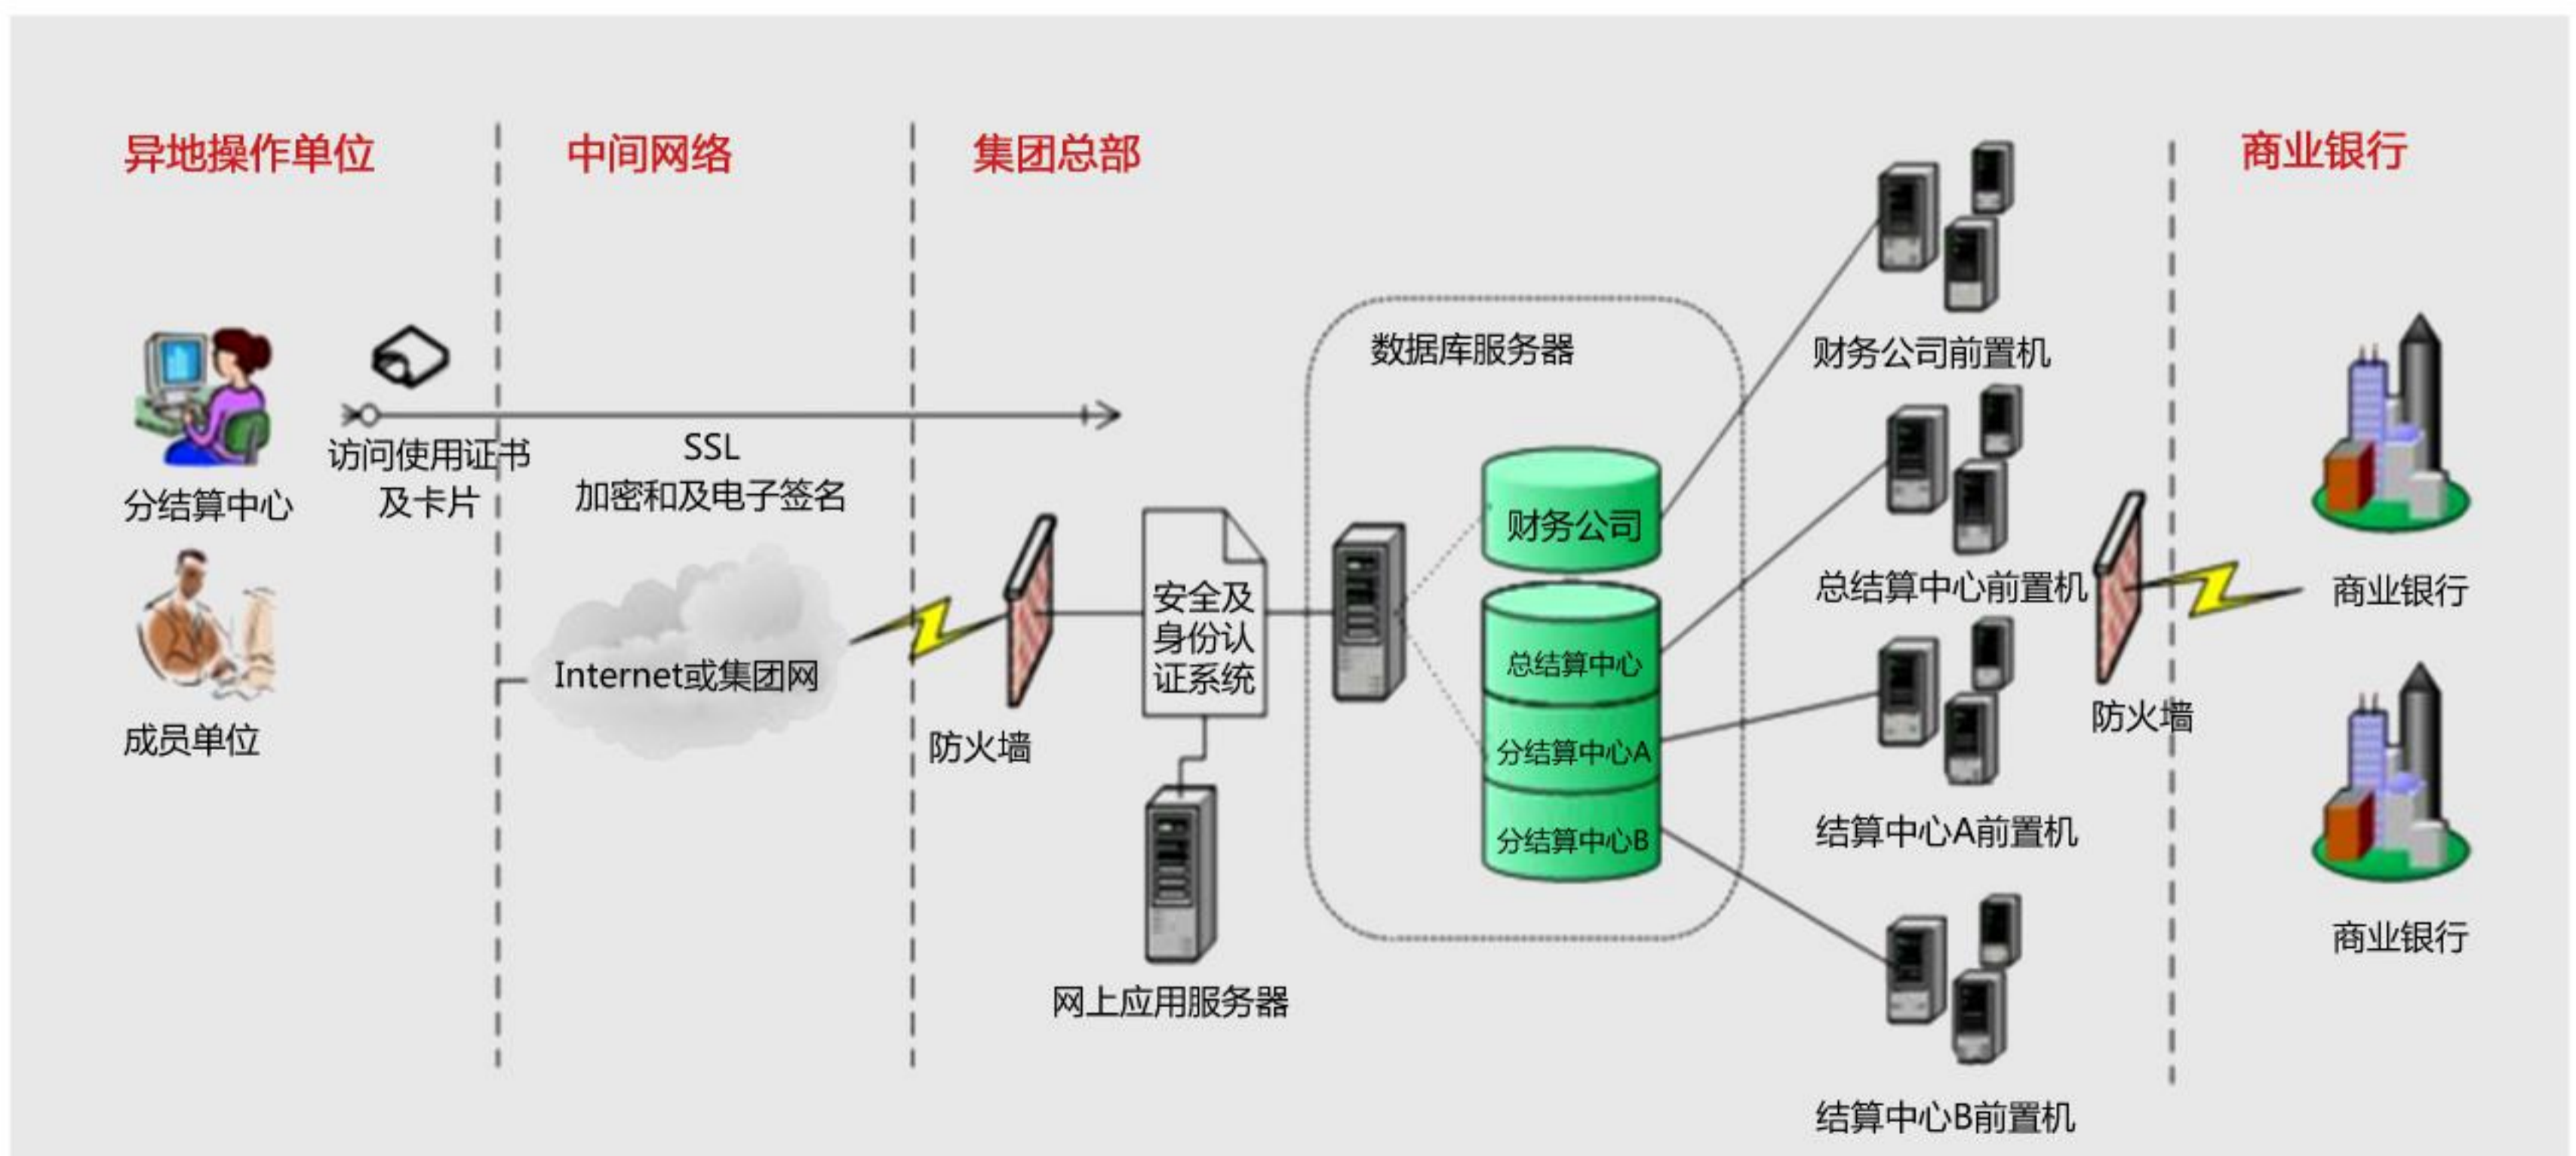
异地操作单位

中间网络

集团总部

商业银行

分结算中心

访问使用证书及卡片

SSL
加密和及电子签名

成员单位

Internet或集团网

防火墙

安全及身份认证系统

网上应用服务器

数据库服务器

财务公司

总结算中心

分结算中心A

分结算中心B

财务公司前置机

总结算中心前置机

结算中心A前置机

结算中心B前置机

防火墙

商业银行

商业银行